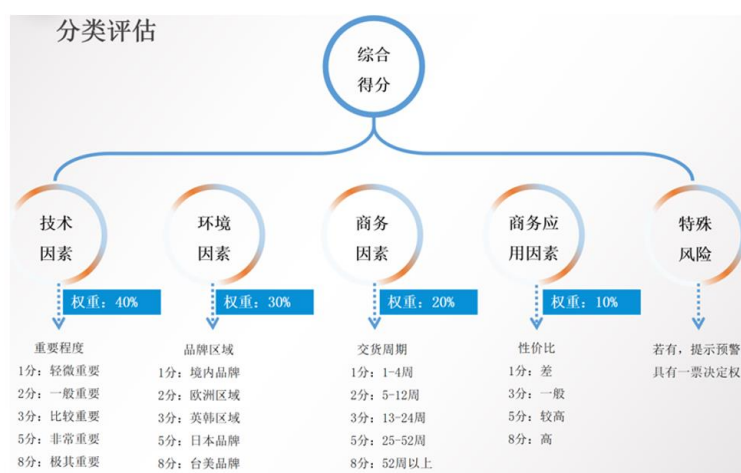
分类评估

综合
得分

技术
因素

权重：40%

重要程度
1分：轻微重要
2分：一般重要
3分：比较重要
5分：非常重要
8分：极其重要

环境
因素

权重：30%

品牌区域
1分：境内品牌
2分：欧洲区域
3分：英韩区域
5分：日本品牌
8分：台美品牌

商务
因素

权重：20%

交货周期
1分：1-4周
2分：5-12周
3分：13-24周
5分：25-52周
8分：52周以上

商务应
用因素

权重：10%

性价比
1分：差
3分：一般
5分：较高
8分：高

特殊
风险

若有，提示预警
具有一票决定权